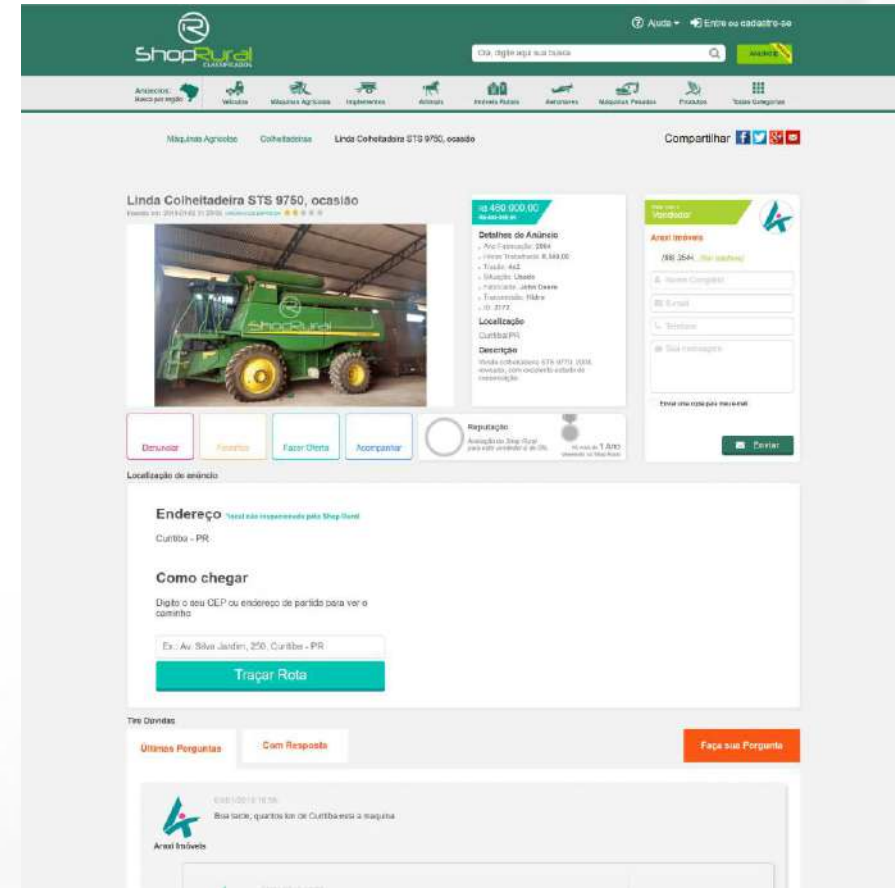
ShopRural
CLASSIFICADOS

Ajuda
Entre ou cadastre-se
Olá, digite aqui sua busca
ANUNCIE

Anúncios Busca por região
Veículos
Máquinas Agrícolas
Implementos
Animais
Imóveis Rurais
Aeronaves
Máquinas Pesadas
Produtos
Todas Categorias

Máquinas Agrícolas
Colheitadeiras
Linda Colheitadeira STS 9750, ocasião
Compartilhar

Linda Colheitadeira STS 9750, ocasião
Postado em: 2014-01-02 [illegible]

R$ 480.000,00
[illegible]

Detalhes do Anúncio
Ano Fabricação: 2004
Horas Trabalhadas: 6.500,00
Tração: 4x2
Situação: Usado
Fabricante: John Deere
Transmissão: Hidro
ID: 2172

Localização
Curitiba/PR

Descrição
Venda colheitadeira STS 9750, 2004, revisada, com excelente estado de conservação.

Vendedor
Arasi Imóveis
(88) 3544... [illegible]
Nome Completo
E-mail
Telefone
Sua mensagem
Enviar uma cópia para meu e-mail
Enviar

Denunciar
Favoritar
Fazer Oferta
Acompanhar

Reputação
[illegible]
1 ano

Localização do anúncio

Endereço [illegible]
Curitiba - PR

Como chegar
Digite o seu CEP ou endereço de partida para ver o caminho
Ex.: Av. Silva Jardim, 250, Curitiba - PR
Traçar Rota

Tire Dúvidas
Últimas Perguntas
Com Resposta
Faça sua Pergunta

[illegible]
Boa tarde, quantos km de Curitiba esta a maquina
Arasi Imóveis